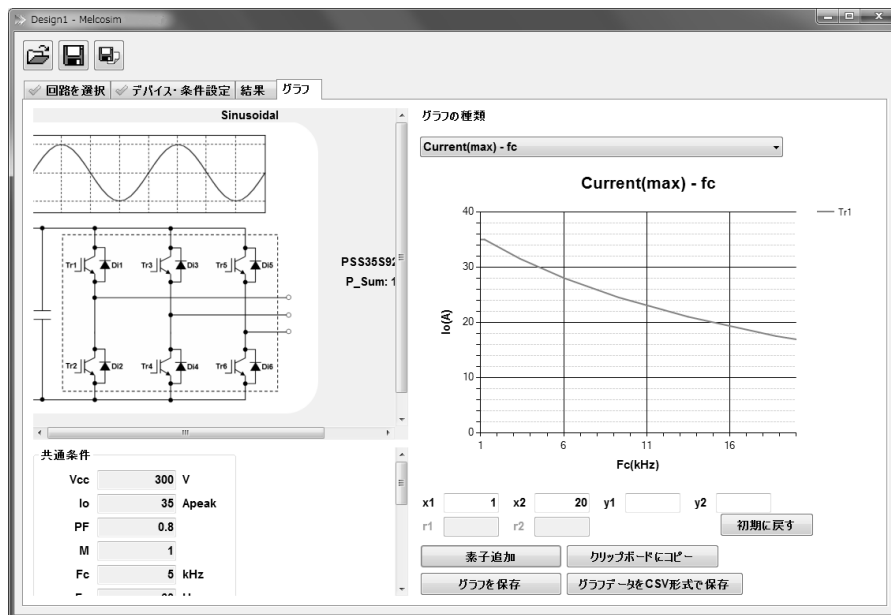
Design1 - Melcosim

回路を選択 | デバイス・条件設定 | 結果 | グラフ

Sinusoidal

Tr1 Di1 Tr3 Di3 Tr5 Di5
Tr2 Di2 Tr4 Di4 Tr6 Di6

PSS35S9
P_Sum: 1

共通条件

| | | |
|---|---|---|
| Vcc | 300 | V |
| Io | 35 | Apeak |
| PF | 0.8 | |
| M | 1 | |
| Fc | 5 | kHz |

グラフの種類

Current(max) - fc

Current(max) - fc

Tr1

40
30
20
10
0

Io(A)

1 6 11 16

Fc(kHz)

x1 1 x2 20 y1 y2
r1 r2
初期に戻す

素子追加
クリップボードにコピー
グラフを保存
グラフデータをCSV形式で保存